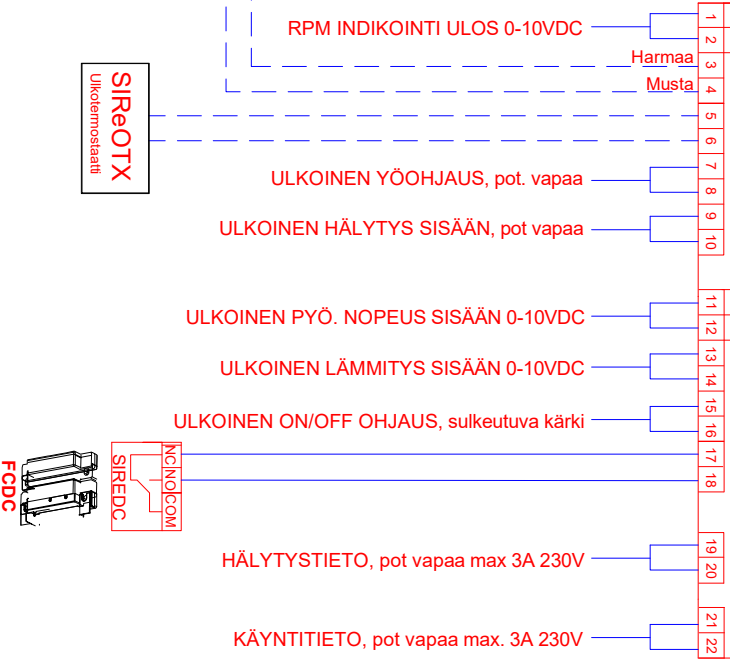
RPM INDIKOINTI ULOS 0-10VDC

Harmaa

Musta

SIReOTX

Ulkotermostaatti

ULKOINEN YÖOHJAUS, pot. vapaa

ULKOINEN HÄLYTYS SISÄÄN, pot vapaa

ULKOINEN PYÖ. NOPEUS SISÄÄN 0-10VDC

ULKOINEN LÄMMITYS SISÄÄN 0-10VDC

ULKOINEN ON/OFF OHJAUS, sulkeutuva kärki

FCDC

SIREDC

NC

NO

COM

HÄLYTYSTIETO, pot vapaa max 3A 230V

KÄYNTITIETO, pot vapaa max. 3A 230V

1
2
3
4
5
6
7
8
9
10
11
12
13
14
15
16
17
18
19
20
21
22